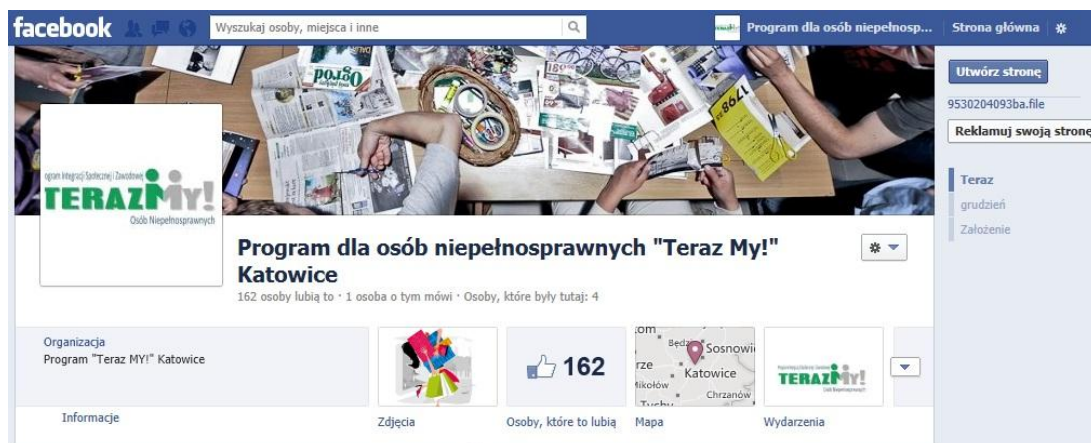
facebook

Wyszukaj osoby, miejsca i inne

Program dla osób niepełnosp... Strona główna

Utwórz stronę

9530204093ba.file

Reklamuj swoją stronę

Teraz

grudzień

Założenie

ogram Integracji Społecznej i Zawodowej TERAZ MY! Osób Niepełnosprawnych

Program dla osób niepełnosprawnych "Teraz My!" Katowice

162 osoby lubią to · 1 osoba o tym mówi · Osoby, które były tutaj: 4

Organizacja
Program "Teraz MY!" Katowice

Informacje

162

Będzin Sosnowi Katowice Chrzanów

TERAZ MY!

Zdjęcia

Osoby, które to lubią

Mapa

Wydarzenia